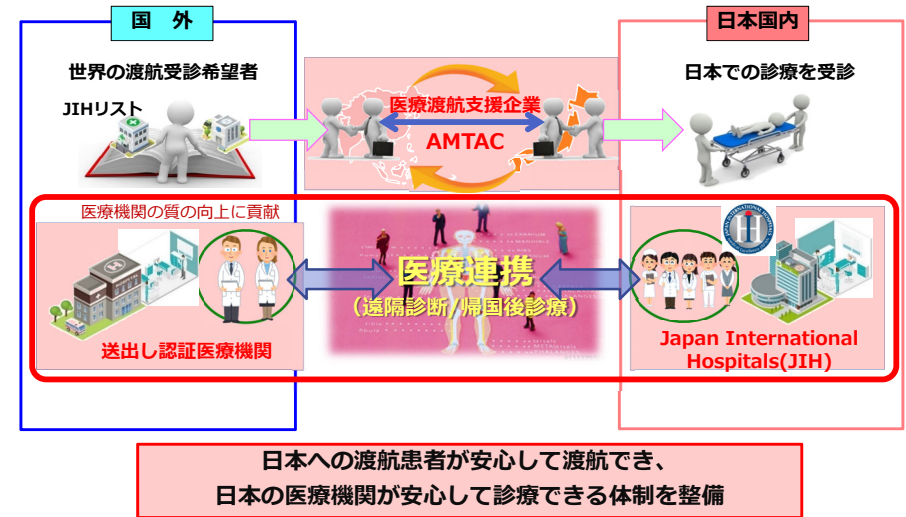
国　外

日本国内

世界の渡航受診希望者

JIHリスト

医療渡航支援企業

AMTAC

日本での診療を受診

医療機関の質の向上に貢献

医療連携

（遠隔診断/帰国後診療）

送出し認証医療機関

Japan International Hospitals(JIH)

日本への渡航患者が安心して渡航でき、
日本の医療機関が安心して診療できる体制を整備